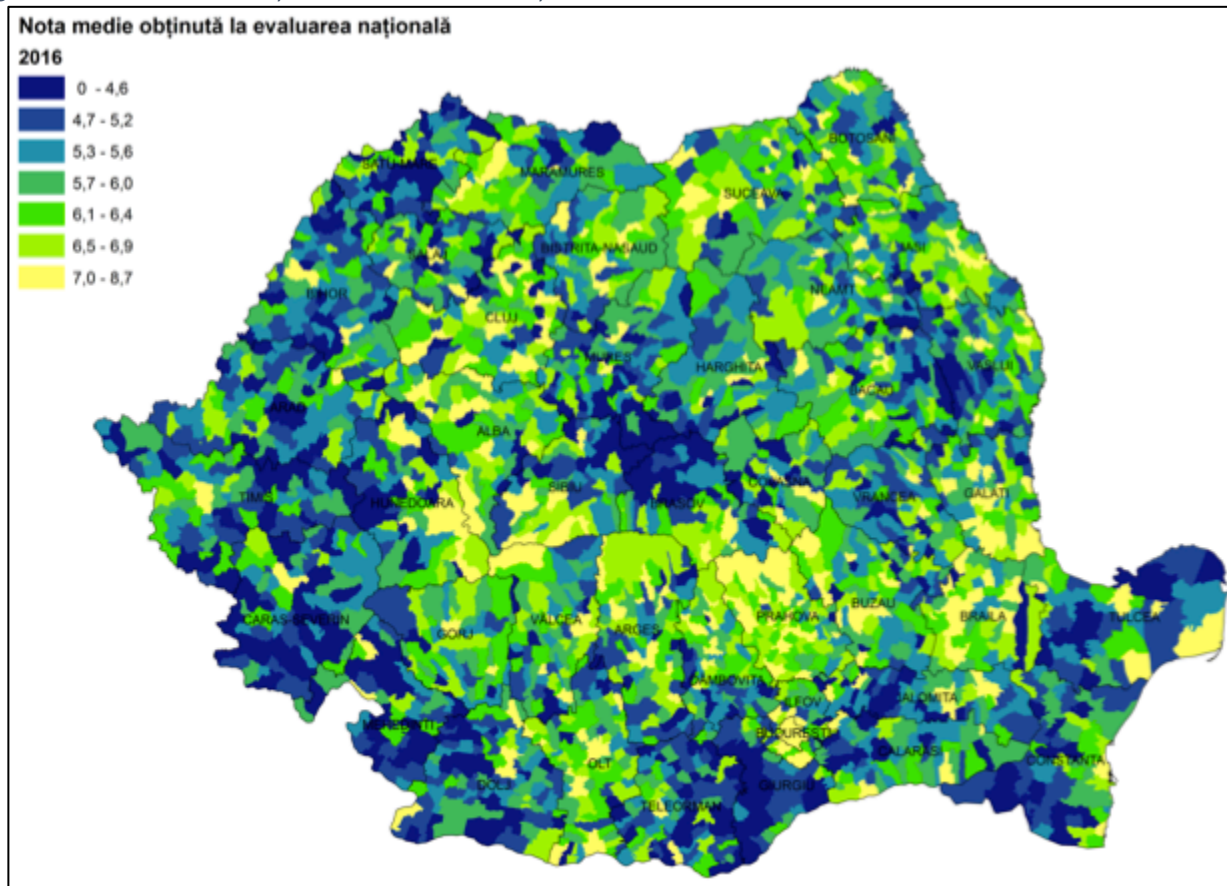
Nota medie obținută la evaluarea națională
2016

0 - 4,6
4,7 - 5,2
5,3 - 5,6
5,7 - 6,0
6,1 - 6,4
6,5 - 6,9
7,0 - 8,7

SATU MARE
MARAMURES
BOTOSANI
SUCEAVA
SALAJ
BISTRITA-NASAUD
IASI
BIHOR
NEAMT
CLUJ
MURES
HARGHITA
VASLUI
BACAU
ARAD
ALBA
SIBIU
BRASOV
COVASNA
VRANCEA
GALATI
TIMIS
HUNEDOARA
CARAS-SEVERIN
GORJ
VALCEA
ARGES
PRAHOVA
BUZAU
BRAILA
TULCEA
DAMBOVITA
ILFOV
IALOMITA
MEHEDINTI
BUCURESTI
CALARASI
CONSTANTA
DOLJ
OLT
TELEORMAN
GIURGIU